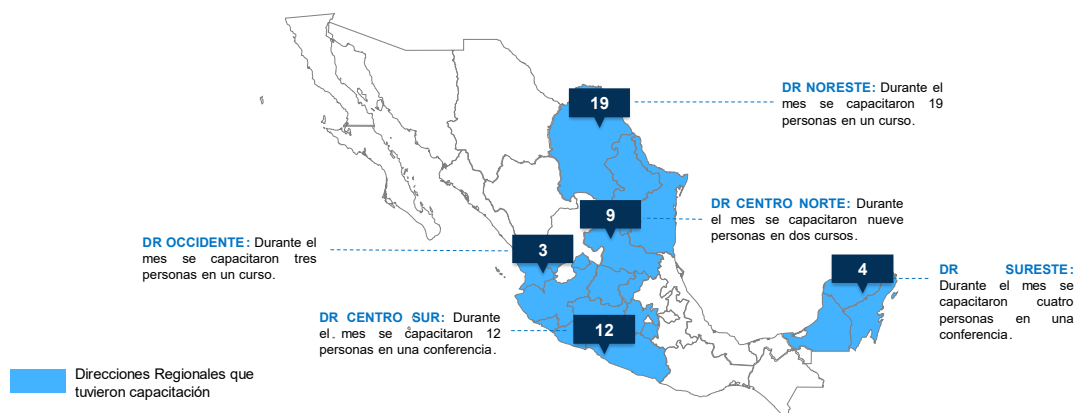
19

DR NORESTE: Durante el mes se capacitaron 19 personas en un curso.

9

DR CENTRO NORTE: Durante el mes se capacitaron nueve personas en dos cursos.

3

DR OCCIDENTE: Durante el mes se capacitaron tres personas en un curso.

4

DR SURESTE: Durante el mes se capacitaron cuatro personas en una conferencia.

12

DR CENTRO SUR: Durante el. mes se capacitaron 12 personas en una conferencia.

Direcciones Regionales que tuvieron capacitación